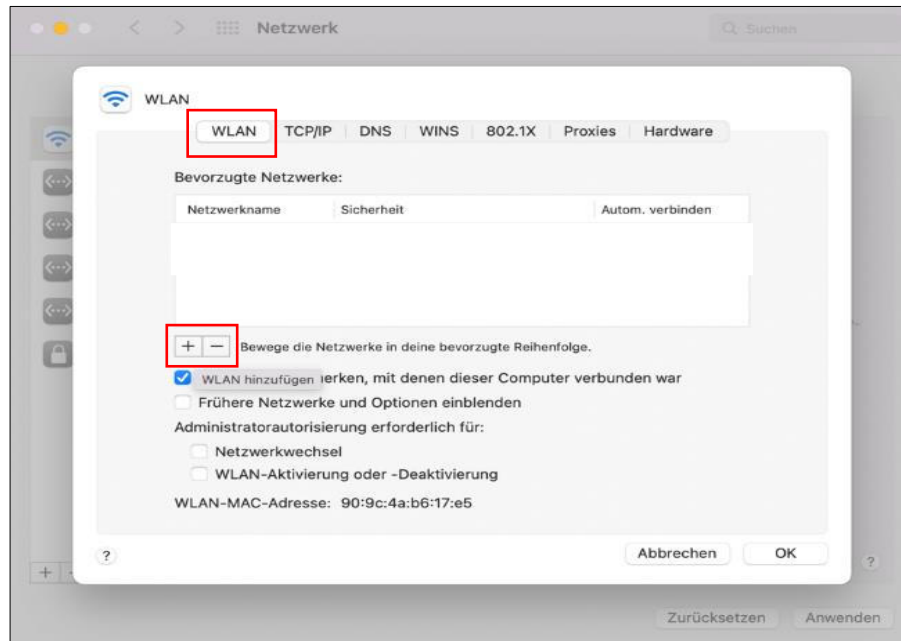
Netzwerk

Suchen

WLAN

WLAN | TCP/IP | DNS | WINS | 802.1X | Proxies | Hardware

Bevorzugte Netzwerke:

| Netzwerkname | Sicherheit | Autom. verbinden |
|---|---|---|

+ − Bewege die Netzwerke in deine bevorzugte Reihenfolge.

WLAN hinzufügen erken, mit denen dieser Computer verbunden war

Frühere Netzwerke und Optionen einblenden

Administratorautorisierung erforderlich für:

Netzwerkwechsel

WLAN-Aktivierung oder -Deaktivierung

WLAN-MAC-Adresse: 90:9c:4a:b6:17:e5

?

Abbrechen

OK

+

?

Zurücksetzen

Anwenden